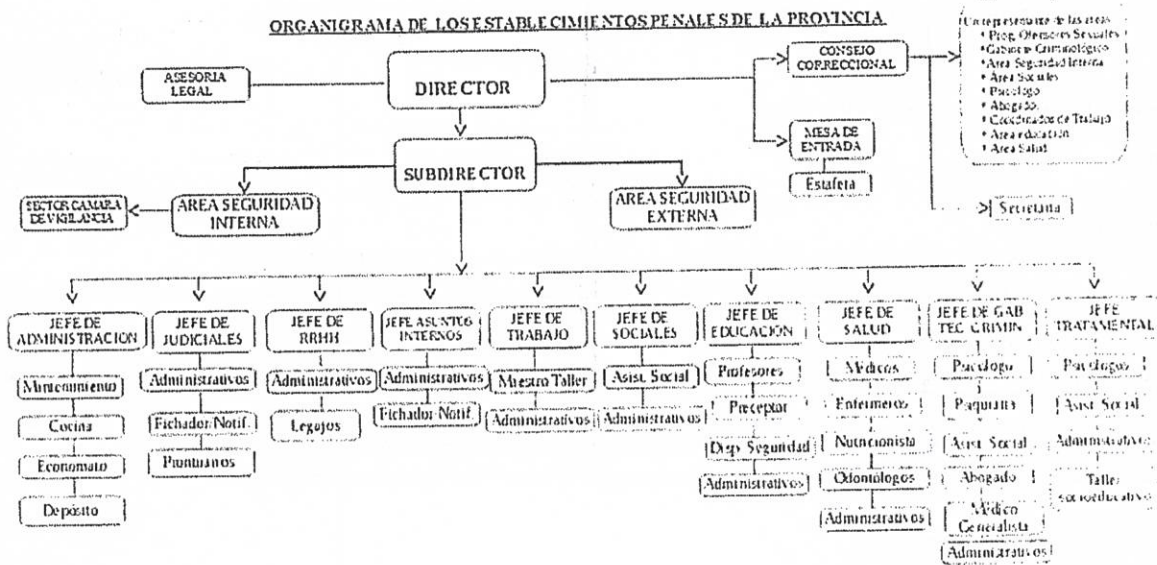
ORGANIGRAMA DE LOS ESTABLECIMIENTOS PENALES DE LA PROVINCIA

Un representante de las areas
• Prog. Ofensores Sexuales
• Gabinete Criminologico
• Area Seguridad Interna
• Area Sociales
• Psicologo
• Abogado
• Coordinador de Trabajo
• Area educacion
• Area Salud

ASESORIA LEGAL

DIRECTOR

CONSEJO CORRECCIONAL

MESA DE ENTRADA

Estafeta

Secretaria

SUBDIRECTOR

SECTOR CAMARA DE VIGILANCIA

AREA SEGURIDAD INTERNA

AREA SEGURIDAD EXTERNA

JEFE DE ADMINISTRACION
Mantenimiento
Cocina
Economato
Depósito

JEFE DE JUDICIALES
Administrativos
Fichador Notif.
Prontuarios

JEFE DE RRHH
Administrativos
Legajos

JEFE ASUNTOS INTERNOS
Administrativos
Fichador Notif.

JEFE DE TRABAJO
Maestro Taller
Administrativos

JEFE DE SOCIALES
Asist. Social
Administrativos

JEFE DE EDUCACION
Profesores
Preceptor
Dep. Seguridad
Administrativos

JEFE DE SALUD
Medicos
Enfermeros
Nutricionista
Odontologos
Administrativos

JEFE DE GAB TEC CRIMIN
Psicologo
Psiquiatra
Asist. Social
Abogado
Médico Generalista
Administrativos

JEFE TRATAMENTAL
Psicologos
Asist. Social
Administrativos
Taller socioeducativo